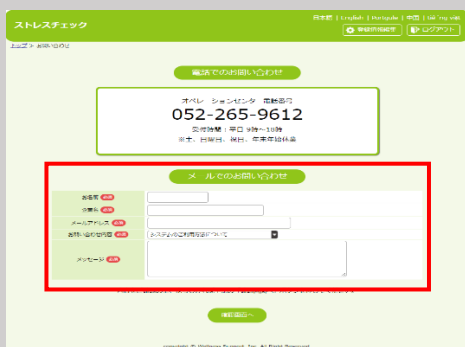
ストレスチェック

日本語 | English | Português | 中国 | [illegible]

登録情報確認 | ログアウト

トップ > お問い合わせ

電話でのお問い合わせ

オペレーションセンター 電話番号

052-265-9612

受付時間：平日 9時〜18時

※土、日曜日、祝日、年末年始休業

メールでのお問い合わせ

お名前 必須

会社名 必須

メールアドレス 必須

お問い合わせ内容 必須 システムのご利用方法について

メッセージ 必須

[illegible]

確認画面へ

copyright © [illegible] Inc. All Right Reserved.